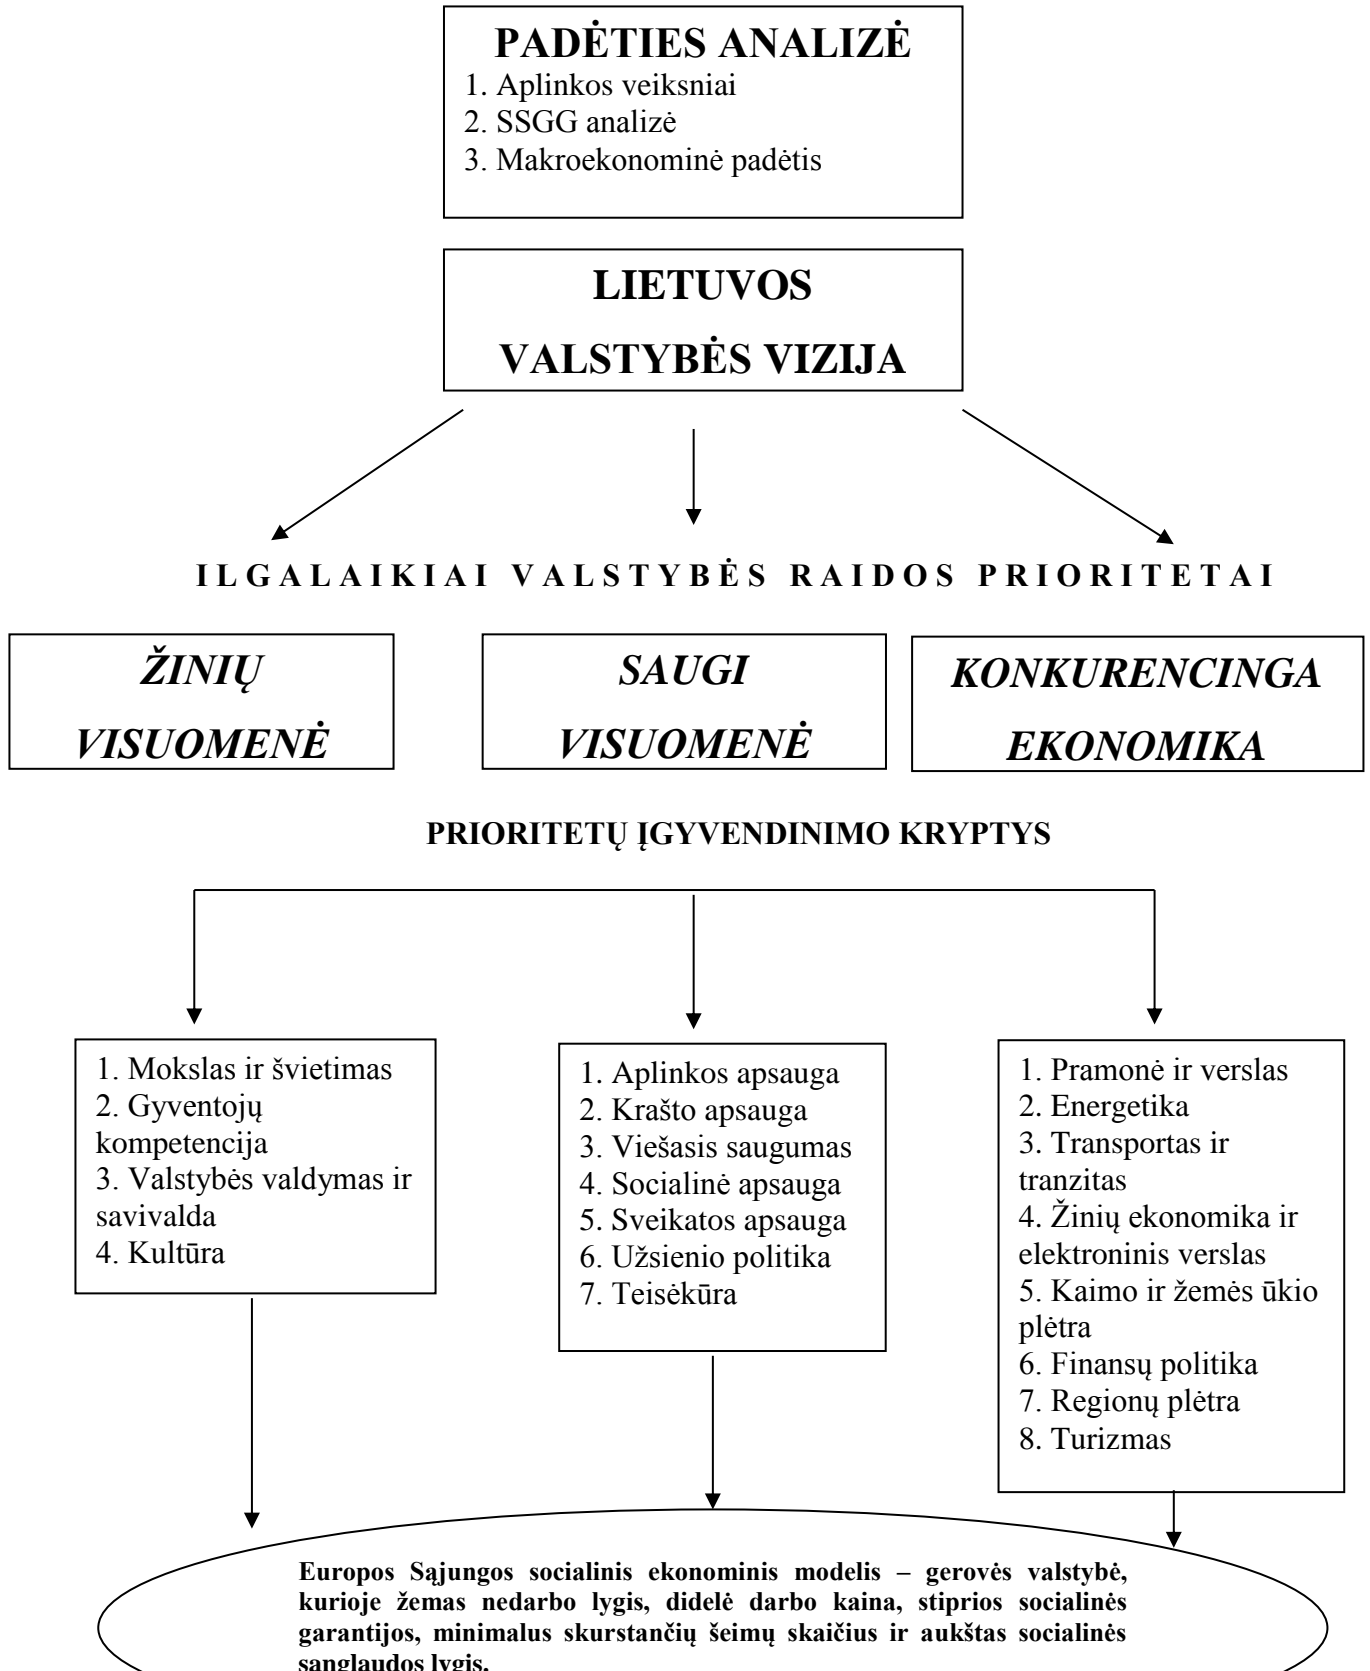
PADĖTIES ANALIZĖ
1. Aplinkos veiksniai
2. SSGG analizė
3. Makroekonominė padėtis

LIETUVOS
VALSTYBĖS VIZIJA

ILGALAIKIAI VALSTYBĖS RAIDOS PRIORITETAI

ŽINIŲ VISUOMENĖ

SAUGI VISUOMENĖ

KONKURENCINGA EKONOMIKA

PRIORITETŲ ĮGYVENDINIMO KRYPTYS

1. Mokslas ir švietimas
2. Gyventojų kompetencija
3. Valstybės valdymas ir savivalda
4. Kultūra

1. Aplinkos apsauga
2. Krašto apsauga
3. Viešasis saugumas
4. Socialinė apsauga
5. Sveikatos apsauga
6. Užsienio politika
7. Teisėkūra

1. Pramonė ir verslas
2. Energetika
3. Transportas ir tranzitas
4. Žinių ekonomika ir elektroninis verslas
5. Kaimo ir žemės ūkio plėtra
6. Finansų politika
7. Regionų plėtra
8. Turizmas

Europos Sąjungos socialinis ekonominis modelis – gerovės valstybė, kurioje žemas nedarbo lygis, didelė darbo kaina, stiprios socialinės garantijos, minimalus skurstančių šeimų skaičius ir aukštas socialinės sanglaudos lygis.